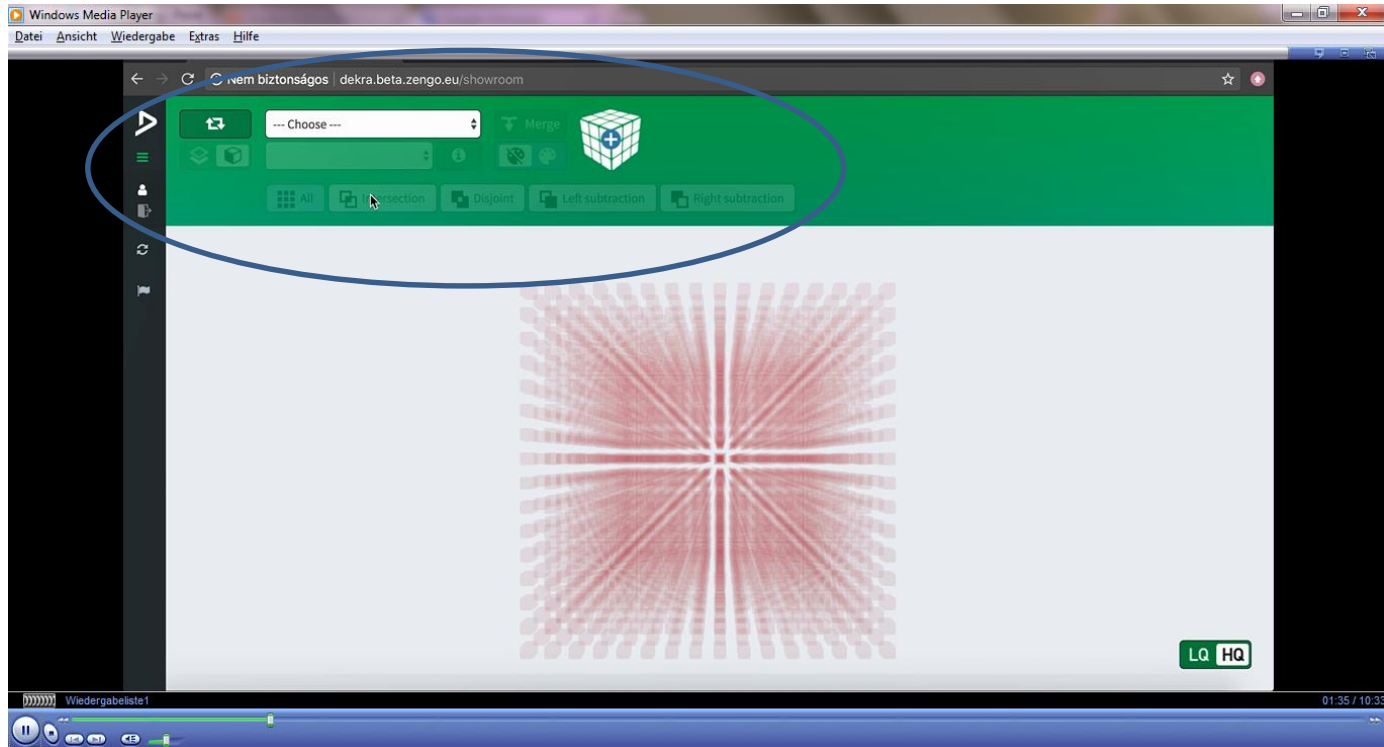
Windows Media Player

Datei Ansicht Wiedergabe Extras Hilfe

Nem biztonságos | dekra.beta.zengo.eu/showroom

--- Choose ---

Merge

All Intersection Disjoint Left subtraction Right subtraction

LQ HQ

Wiedergabeliste1

01:35 / 10:33